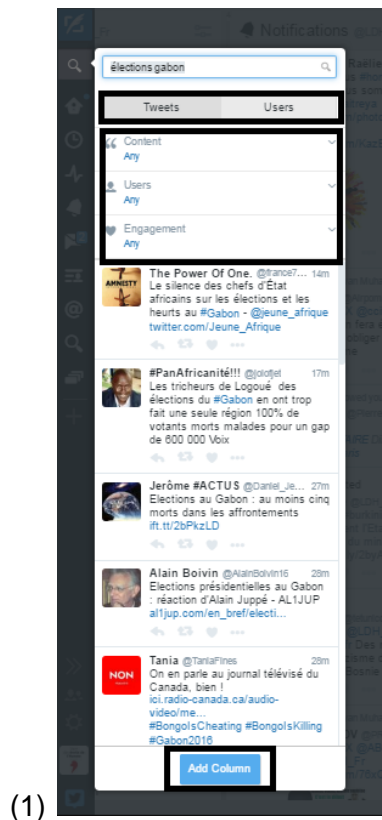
Notifications

élections gabon

Tweets
Users

Content
Any

Users
Any

Engagement
Any

AMNESTY

The Power Of One. @france7... 14m
Le silence des chefs d'État africains sur les élections et les heurts au #Gabon - @jeune_afrique twitter.com/Jeune_Afrique

#PanAfricanité!!! @jolotjet 17m
Les tricheurs de Logoué des élections du #Gabon en ont trop fait une seule région 100% de votants morts malades pour un gap de 600 000 Voix

Jerôme #ACTUS @Daniel_Je... 27m
Elections au Gabon : au moins cinq morts dans les affrontements ift.tt/2bPkzLD

Alain Boivin @AlainBoivin16 28m
Elections présidentielles au Gabon : réaction d'Alain Juppé - AL1JUP al1jup.com/en_bref/electi...

NON

Tania @TaniaFines 28m
On en parle au journal télévisé du Canada, bien ! ici.radio-canada.ca/audio-video/me... #BongoIsCheating #BongoIsKilling #Gabon2016

Add Column

(1)